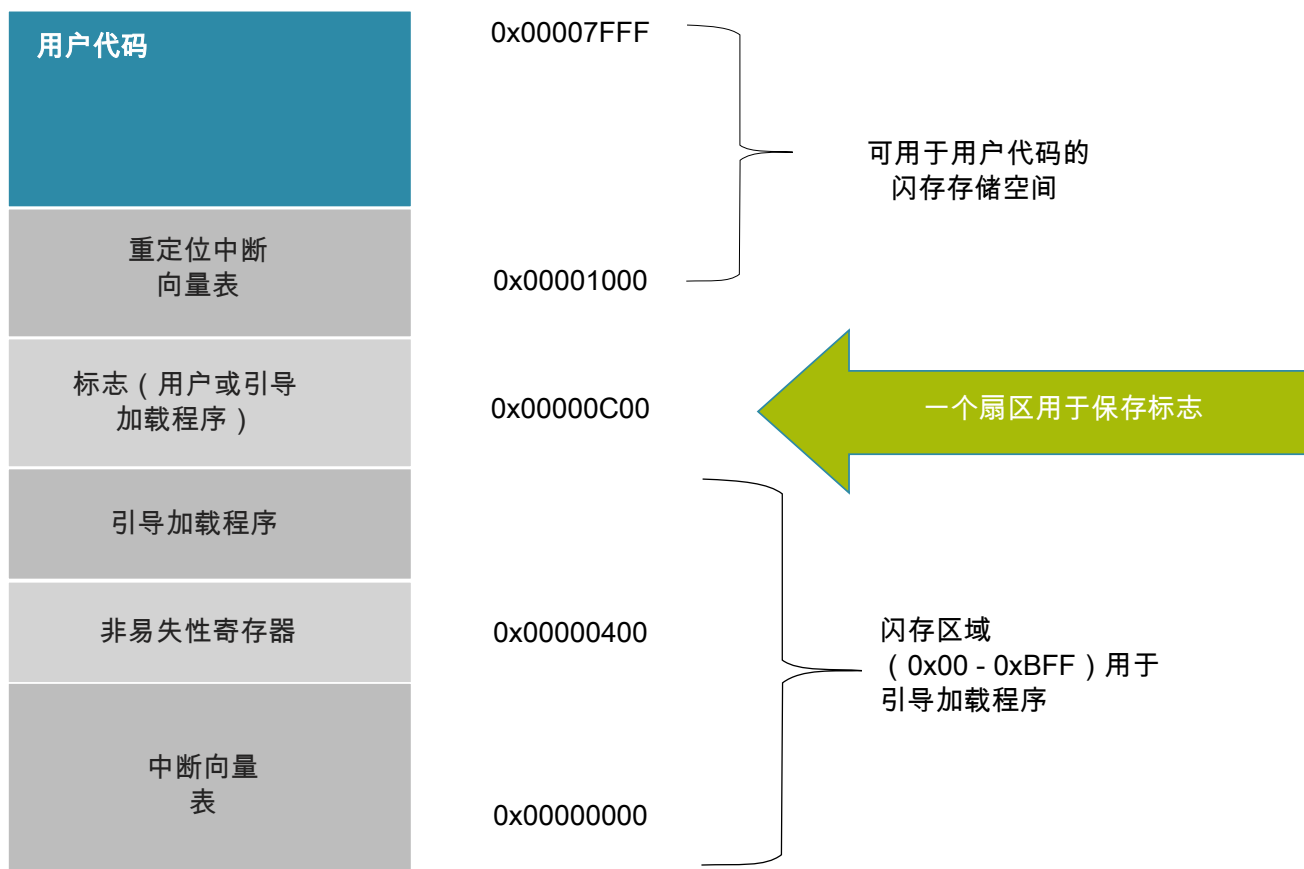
用户代码

重定位中断
向量表

标志（用户或引导
加载程序）

引导加载程序

非易失性寄存器

中断向量
表

0x00007FFF

0x00001000

0x00000C00

0x00000400

0x00000000

可用于用户代码的
闪存存储空间

一个扇区用于保存标志

闪存区域
（0x00 - 0xBFF）用于
引导加载程序